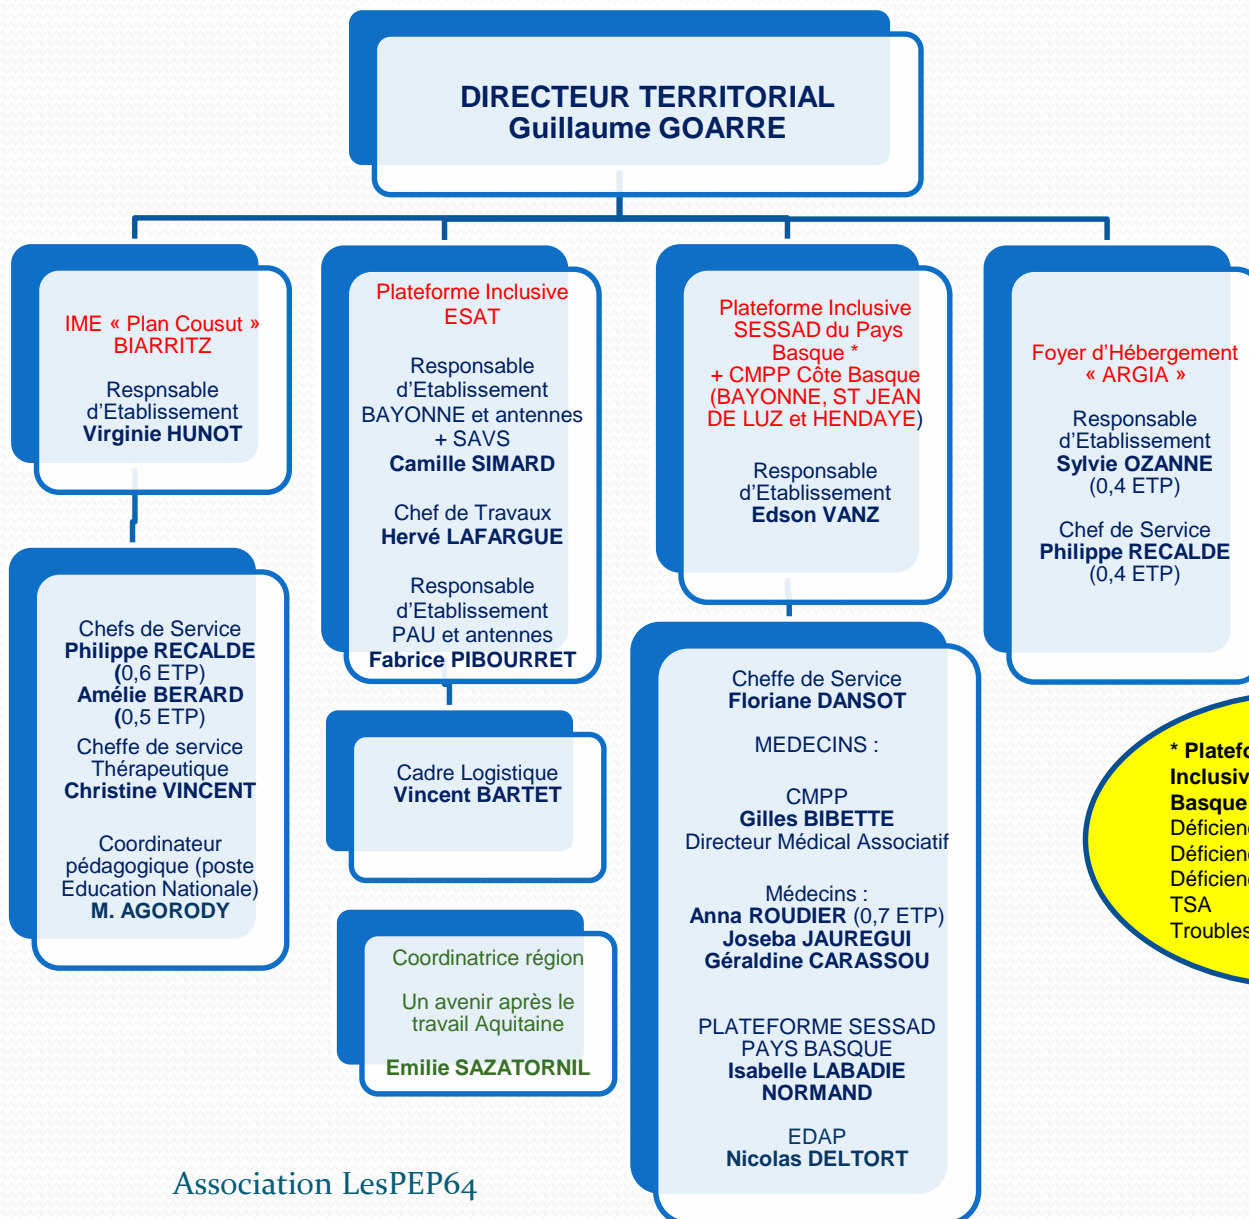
DIRECTEUR TERRITORIAL
Guillaume GOARRE

IME « Plan Cousut »
BIARRITZ

Respnsable
d'Etablissement
Virginie HUNOT

Chefs de Service
Philippe RECALDE
(0,6 ETP)
Amélie BERARD
(0,5 ETP)
Cheffe de service
Thérapeutique
Christine VINCENT

Coordinateur
pédagogique (poste
Education Nationale)
M. AGORODY

Plateforme Inclusive
ESAT

Responsable
d'Etablissement
BAYONNE et antennes
+ SAVS
Camille SIMARD

Chef de Travaux
Hervé LAFARGUE

Responsable
d'Etablissement
PAU et antennes
Fabrice PIBOURRET

Cadre Logistique
Vincent BARTET

Coordinatrice région

Un avenir après le
travail Aquitaine

Emilie SAZATORNIL

Plateforme Inclusive
SESSAD du Pays
Basque *
+ CMPP Côte Basque
(BAYONNE, ST JEAN
DE LUZ et HENDAYE)

Responsable
d'Etablissement
Edson VANZ

Cheffe de Service
Floriane DANSOT

MEDECINS :

CMPP
Gilles BIBETTE
Directeur Médical Associatif

Médecins :
Anna ROUDIER (0,7 ETP)
Joseba JAUREGUI
Géraldine CARASSOU

PLATEFORME SESSAD
PAYS BASQUE
Isabelle LABADIE
NORMAND

EDAP
Nicolas DELTORT

Foyer d'Hébergement
« ARGIA »

Responsable
d'Etablissement
Sylvie OZANNE
(0,4 ETP)

Chef de Service
Philippe RECALDE
(0,4 ETP)

* Platef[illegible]
Inclusiv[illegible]
Basque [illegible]
Déficien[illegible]
Déficien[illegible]
Déficien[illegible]
TSA
Troubles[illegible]

Association LesPEP64